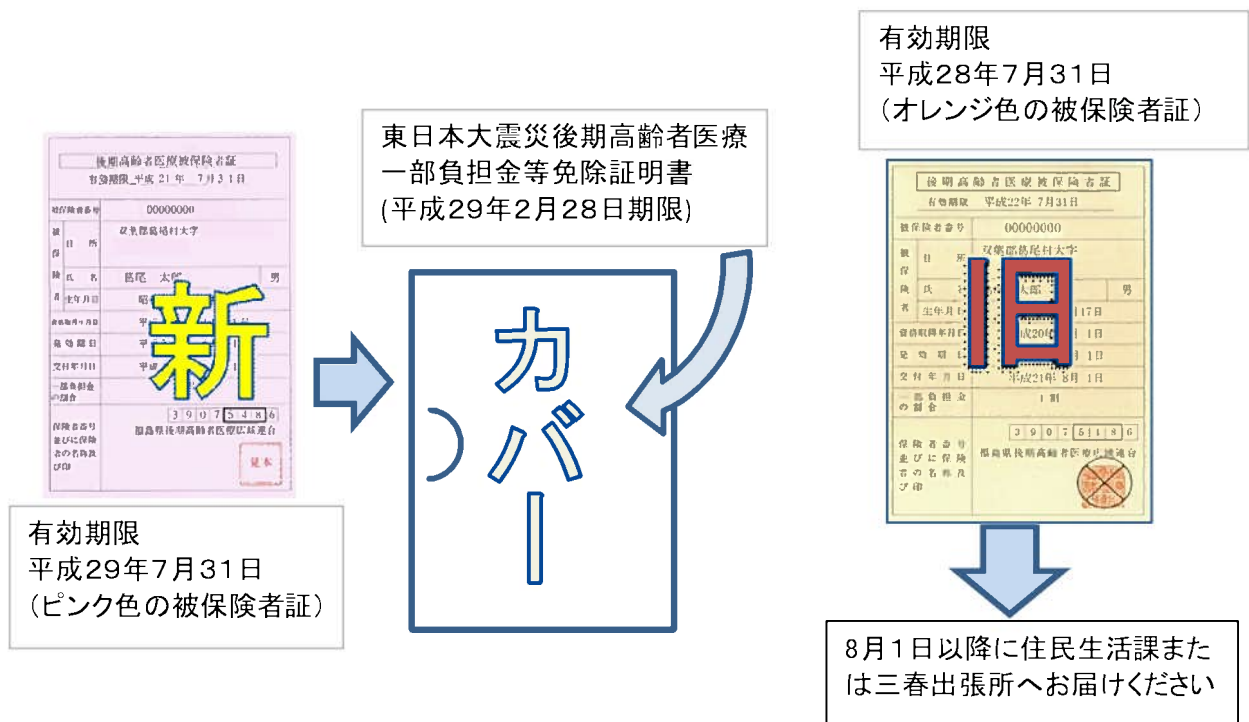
有効期限
平成28年7月31日
（オレンジ色の被保険者証）

東日本大震災後期高齢者医療一部負担金等免除証明書
(平成29年2月28日期限)

後期高齢者医療被保険者証
有効期限 平成21年 7月31日
被保険者番号 00000000
住所 双葉郡葛尾村大字
氏名 葛尾 太郎 男
生年月日
資格取得年月日
発効期日
交付年月日
一部負担金の割合
保険者番号並びに保険者の名称及び印 3 9 0 7 5 4 8 6
福島県後期高齢者医療広域連合
見本

新

カバー

後期高齢者医療被保険者証
有効期限 平成22年 7月31日
被保険者番号 00000000
住所 双葉郡葛尾村大字
氏名 太郎 男
生年月日 17日
資格取得年月日 成20年 1日
発効期日 1日
交付年月日 平成21年 8月 1日
一部負担金の割合 1割
保険者番号並びに保険者の名称及び印 3 9 0 7 5 1 8 6
福島県後期高齢者医療広域連合

旧

有効期限
平成29年7月31日
（ピンク色の被保険者証）

8月1日以降に住民生活課または三春出張所へお届けください